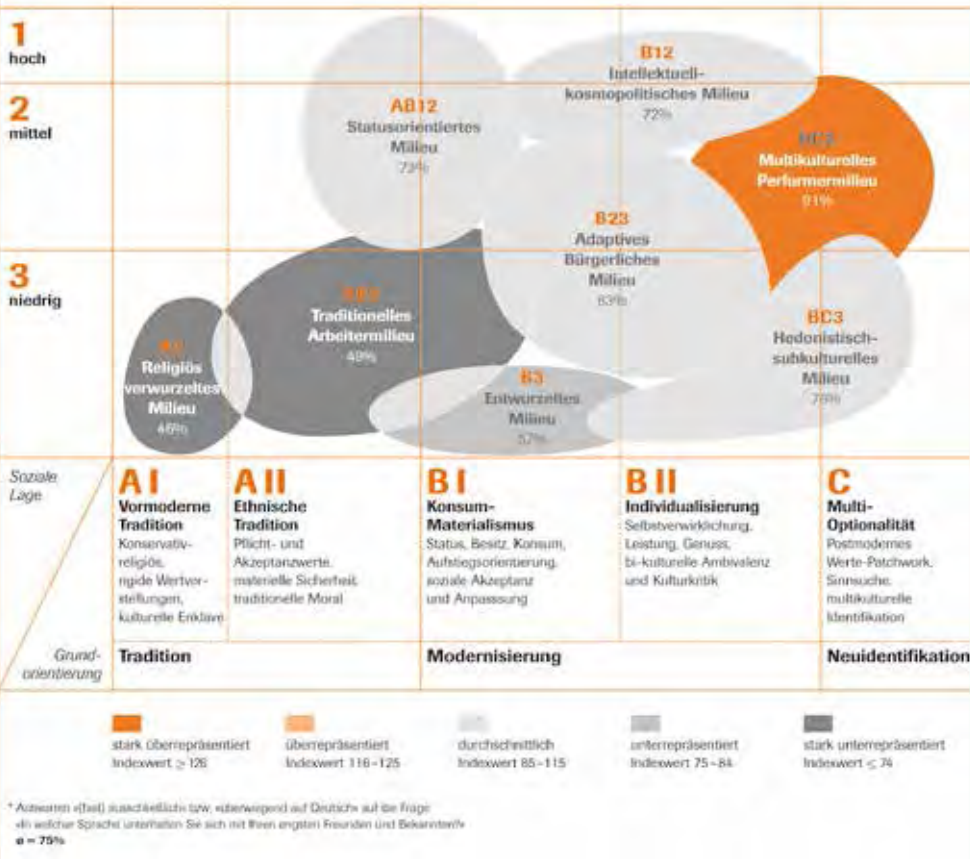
1
hoch

2
mittel

3
niedrig

B12
Intellektuell-kosmopolitisches Milieu
72%

AB12
Statusorientiertes Milieu
73%

BC2
Multikulturelles Performermilieu
91%

B23
Adaptives Bürgerliches Milieu
83%

A23
Traditionelles Arbeitermilieu
49%

A3
Religiös verwurzeltes Milieu
46%

BC3
Hedonistisch-subkulturelles Milieu
76%

B3
Entwurzeltes Milieu
57%

Soziale Lage

A I
Vormoderne Tradition
Konservativ-religiös, rigide Wertvorstellungen, kulturelle Enklave

A II
Ethnische Tradition
Pflicht- und Akzeptanzwerte, materielle Sicherheit, traditionelle Moral

B I
Konsum-Materialismus
Status, Besitz, Konsum, Aufstiegsorientierung, soziale Akzeptanz und Anpassung

B II
Individualisierung
Selbstverwirklichung, Leistung, Genuss, bi-kulturelle Ambivalenz und Kulturkritik

C
Multi-Optionalität
Postmodernes Werte-Patchwork, Sinnsuche, multikulturelle Identifikation

Grund-orientierung

Tradition

Modernisierung

Neuidentifikation

stark überrepräsentiert
Indexwert ≥ 126

überrepräsentiert
Indexwert 116–125

durchschnittlich
Indexwert 85–115

unterrepräsentiert
Indexwert 75–84

stark unterrepräsentiert
Indexwert ≤ 74

* Antworten «(fast) ausschließlich» bzw. «überwiegend auf Deutsch» auf die Frage «In welcher Sprache unterhalten Sie sich mit Ihren engsten Freunden und Bekannten?»
ø = 75%